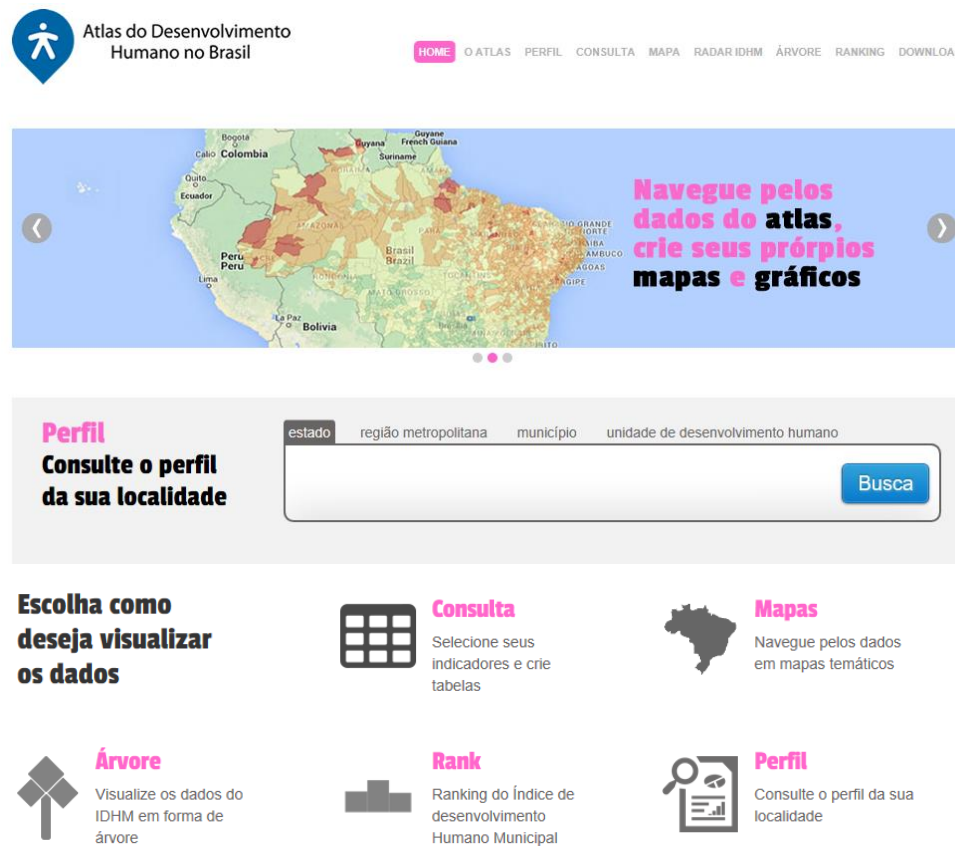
Atlas do Desenvolvimento Humano no Brasil

HOME O ATLAS PERFIL CONSULTA MAPA RADAR IDHM ÁRVORE RANKING DOWNLOA

Bogotá Colombia Cali Guyane Guyana French Guiana Suriname Quito Ecuador Peru Perú Lima Brasil Brazil La Paz Bolivia AMAZONAS

Navegue pelos dados do atlas, crie seus prórpios mapas e gráficos

Perfil
Consulte o perfil da sua localidade

estado região metropolitana município unidade de desenvolvimento humano

Busca

Escolha como deseja visualizar os dados

Consulta
Selecione seus indicadores e crie tabelas

Mapas
Navegue pelos dados em mapas temáticos

Árvore
Visualize os dados do IDHM em forma de árvore

Rank
Ranking do Índice de desenvolvimento Humano Municipal

Perfil
Consulte o perfil da sua localidade